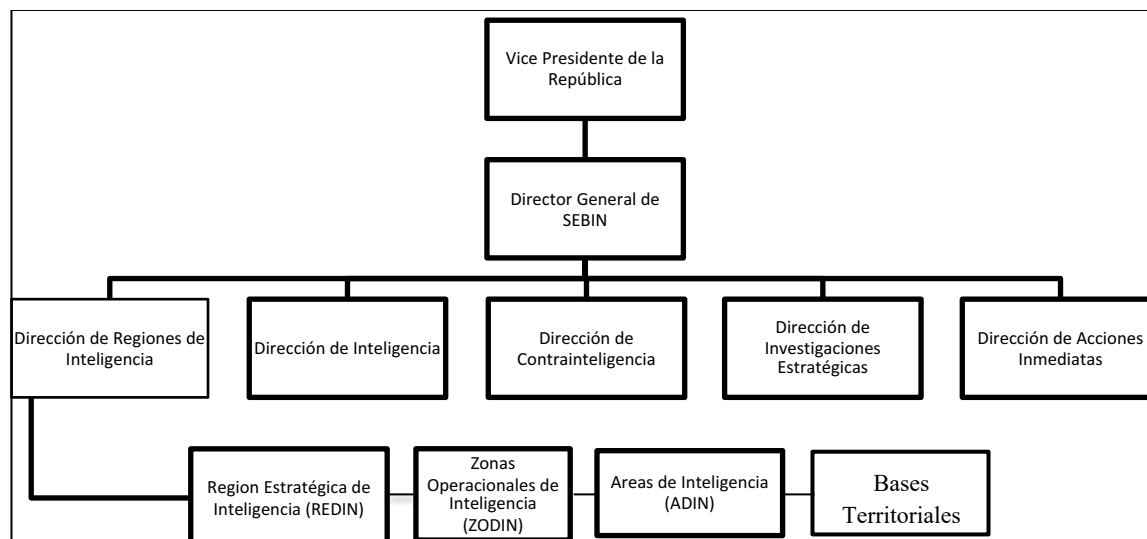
Vice Presidente de la República

Director General de SEBIN

Dirección de Regiones de Inteligencia

Dirección de Inteligencia

Dirección de Contrainteligencia

Dirección de Investigaciones Estratégicas

Dirección de Acciones Inmediatas

Region Estratégica de Inteligencia (REDIN)

Zonas Operacionales de Inteligencia (ZODIN)

Areas de Inteligencia (ADIN)

Bases Territoriales